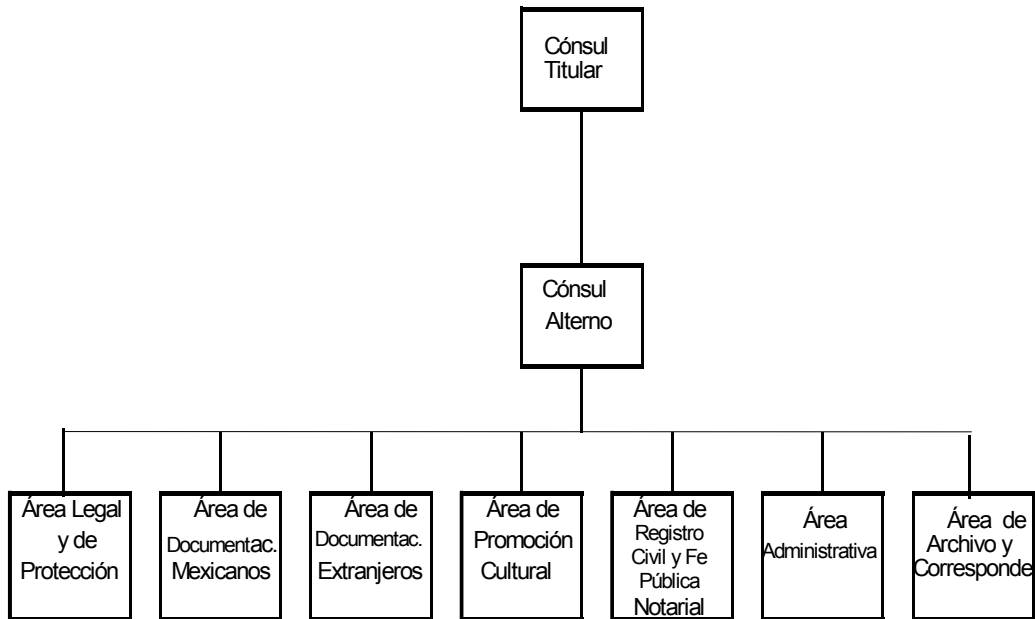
Cónsul Titular

Cónsul Alterno

Área Legal y de Protección

Área de Documentac. Mexicanos

Área de Documentac. Extranjeros

Área de Promoción Cultural

Área de Registro Civil y Fe Pública Notarial

Área Administrativa

Área de Archivo y Corresponde